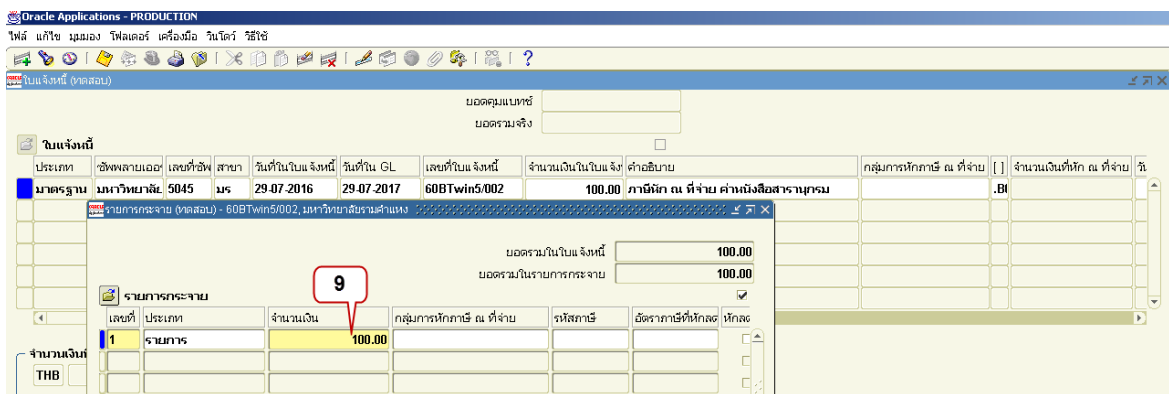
Oracle Applications - PRODUCTION

ไฟล์ แก้ไข มุมมอง โฟลเดอร์ เครื่องมือ วินโดว์ วิธีใช้

ใบแจ้งหนี้ (ทดสอบ)

ยอดคุมแบทช์

ยอดรวมจริง

ใบแจ้งหนี้

| ประเภท | ซัพพลายเออร์ | เลขที่ซัพ | สาขา | วันที่ในใบแจ้งหนี้ | วันที่ใน GL | เลขที่ใบแจ้งหนี้ | จำนวนเงินในใบแจ้ง | คำอธิบาย | กลุ่มการหักภาษี ณ ที่จ่าย | [ ] | จำนวนเงินที่หัก ณ ที่จ่าย | วั |
|---|---|---|---|---|---|---|---|---|---|---|---|---|
| มาตรฐาน | มหาวิทยาลัย | 5045 | มร | 29-07-2016 | 29-07-2017 | 60BTwin5/002 | 100.00 | ภาษีหัก ณ ที่จ่าย ค่าหนังสือสารานุกรม | | .BI | | |

รายการกระจาย (ทดสอบ) - 60BTwin5/002, มหาวิทยาลัยรามคำแหง

ยอดรวมในใบแจ้งหนี้ 100.00

ยอดรวมในรายการกระจาย 100.00

9

รายการกระจาย

| เลขที่ | ประเภท | จำนวนเงิน | กลุ่มการหักภาษี ณ ที่จ่าย | รหัสภาษี | อัตราภาษีที่หักลด | หักลด |
|---|---|---|---|---|---|---|
| 1 | รายการ | 100.00 | | | | |

จำนวนเงิน

THB